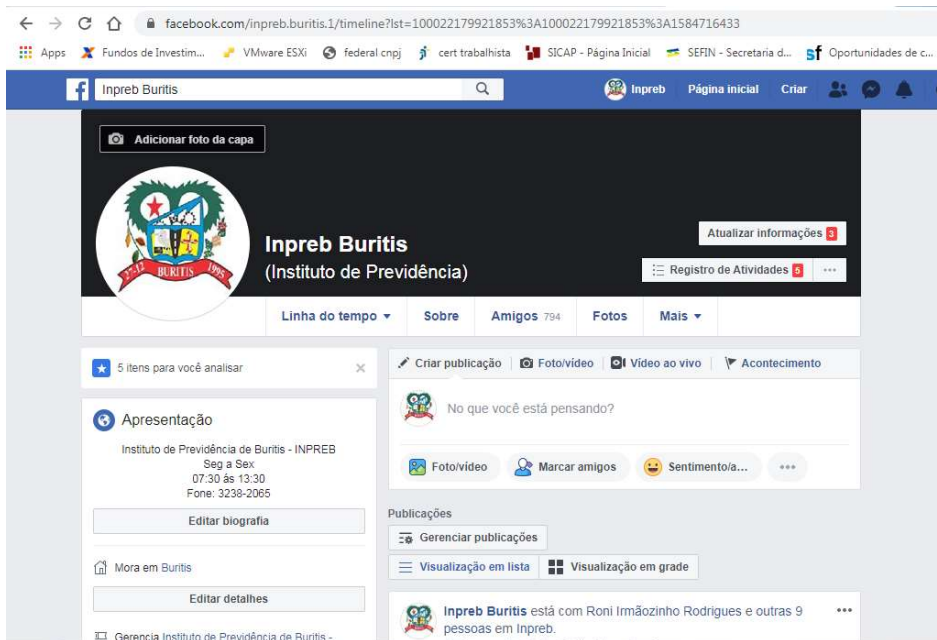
facebook.com/inpreb.buritis.1/timeline?lst=100022179921853%3A100022179921853%3A1584716433

Apps Fundos de Investim... VMware ESXi federal cnpj cert trabalhista SICAP - Página Inicial SEFIN - Secretaria d... Oportunidades de c...

Inpreb Buritis

Inpreb Página inicial Criar

Adicionar foto da capa

BURITIS 1995

Inpreb Buritis
(Instituto de Previdência)

Atualizar informações 3

Registro de Atividades 5 ···

Linha do tempo Sobre Amigos 794 Fotos Mais

5 itens para você analisar

Apresentação

Instituto de Previdência de Buritis - INPREB
Seg a Sex
07:30 ás 13:30
Fone: 3238-2065

Editar biografia

Mora em Buritis

Editar detalhes

Gerencia Instituto de Previdência de Buritis -

Criar publicação Foto/vídeo Vídeo ao vivo Acontecimento

No que você está pensando?

Foto/vídeo Marcar amigos Sentimento/a... ···

Publicações

Gerenciar publicações

Visualização em lista Visualização em grade

Inpreb Buritis está com Roni Irmãozinho Rodrigues e outras 9 pessoas em Inpreb.